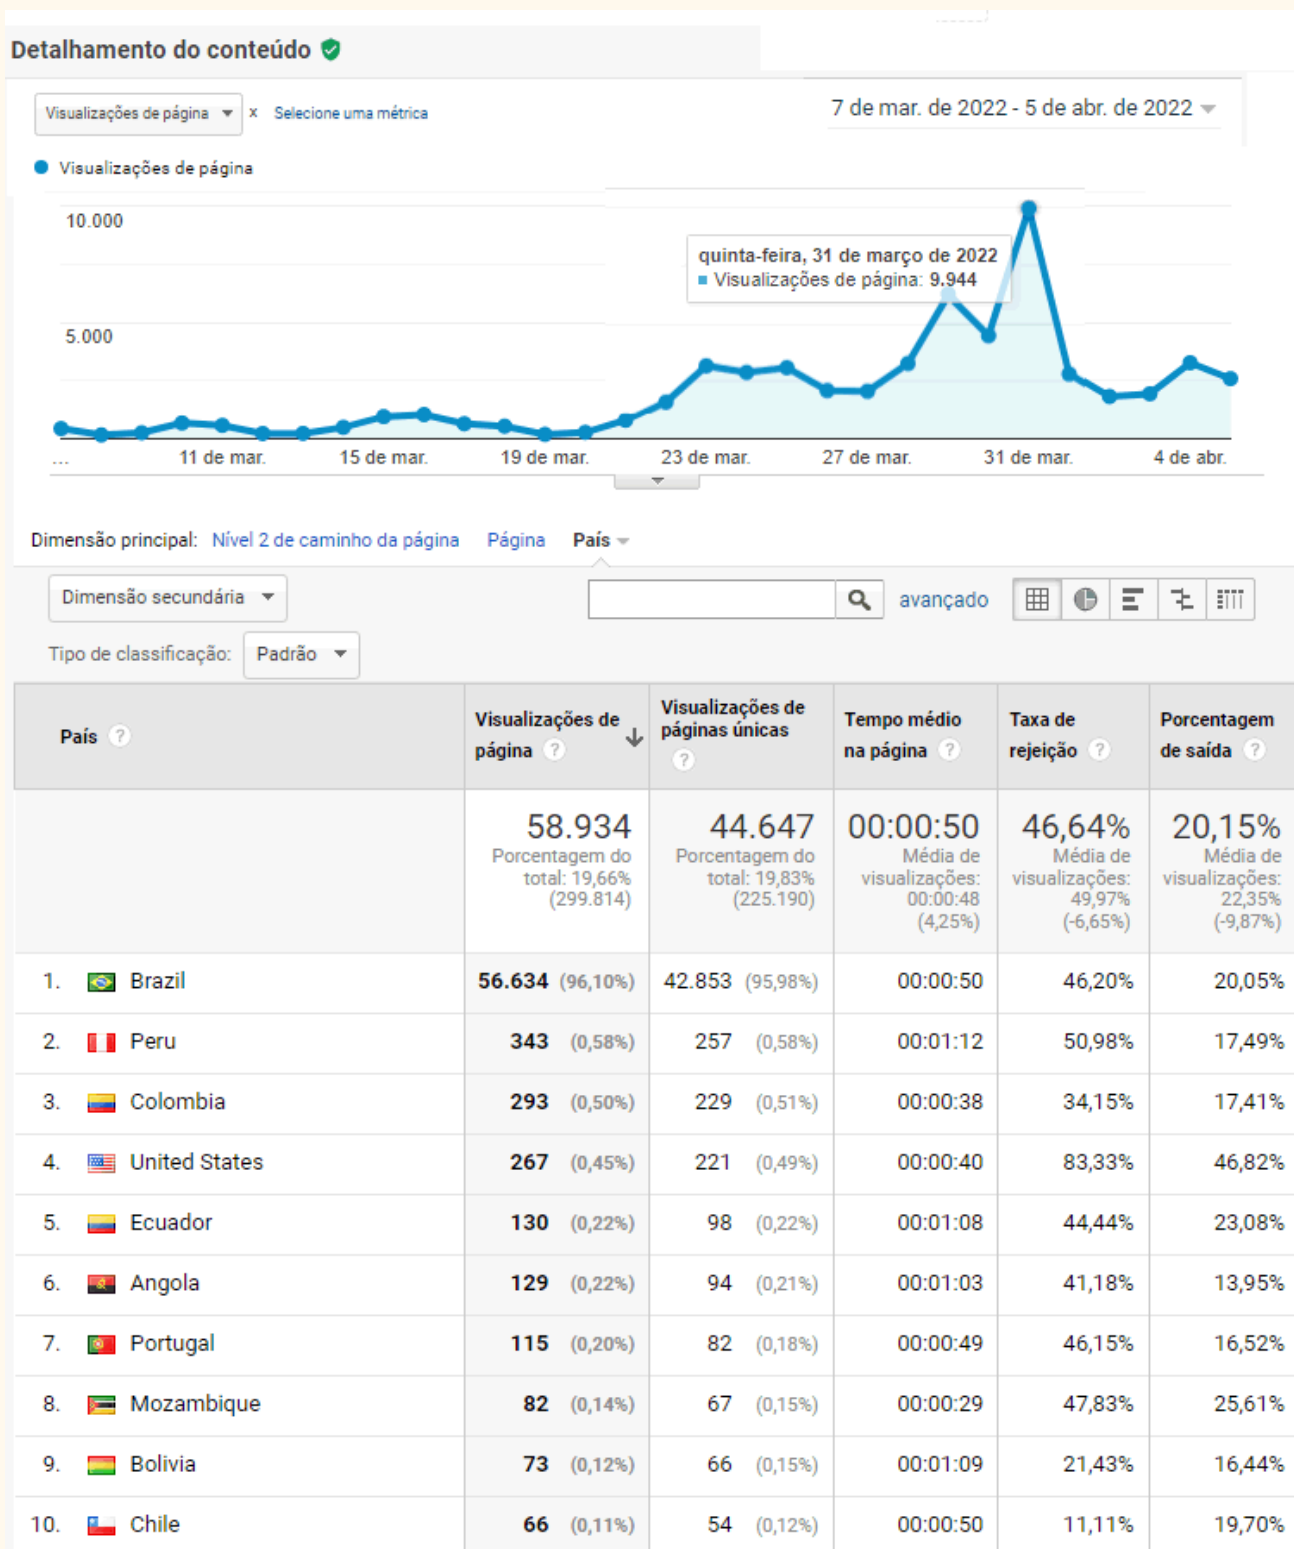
Detalhamento do conteúdo

Visualizações de página x Selecione uma métrica

7 de mar. de 2022 - 5 de abr. de 2022

Visualizações de página

10.000

5.000

quinta-feira, 31 de março de 2022
Visualizações de página: 9.944

... 11 de mar. 15 de mar. 19 de mar. 23 de mar. 27 de mar. 31 de mar. 4 de abr.

Dimensão principal: Nível 2 de caminho da página Página País

Dimensão secundária

avançado

Tipo de classificação: Padrão

| País | Visualizações de página | Visualizações de páginas únicas | Tempo médio na página | Taxa de rejeição | Porcentagem de saída |
|---|---|---|---|---|---|
| | 58.934 Porcentagem do total: 19,66% (299.814) | 44.647 Porcentagem do total: 19,83% (225.190) | 00:00:50 Média de visualizações: 00:00:48 (4,25%) | 46,64% Média de visualizações: 49,97% (-6,65%) | 20,15% Média de visualizações: 22,35% (-9,87%) |
| 1. Brazil | 56.634 (96,10%) | 42.853 (95,98%) | 00:00:50 | 46,20% | 20,05% |
| 2. Peru | 343 (0,58%) | 257 (0,58%) | 00:01:12 | 50,98% | 17,49% |
| 3. Colombia | 293 (0,50%) | 229 (0,51%) | 00:00:38 | 34,15% | 17,41% |
| 4. United States | 267 (0,45%) | 221 (0,49%) | 00:00:40 | 83,33% | 46,82% |
| 5. Ecuador | 130 (0,22%) | 98 (0,22%) | 00:01:08 | 44,44% | 23,08% |
| 6. Angola | 129 (0,22%) | 94 (0,21%) | 00:01:03 | 41,18% | 13,95% |
| 7. Portugal | 115 (0,20%) | 82 (0,18%) | 00:00:49 | 46,15% | 16,52% |
| 8. Mozambique | 82 (0,14%) | 67 (0,15%) | 00:00:29 | 47,83% | 25,61% |
| 9. Bolivia | 73 (0,12%) | 66 (0,15%) | 00:01:09 | 21,43% | 16,44% |
| 10. Chile | 66 (0,11%) | 54 (0,12%) | 00:00:50 | 11,11% | 19,70% |